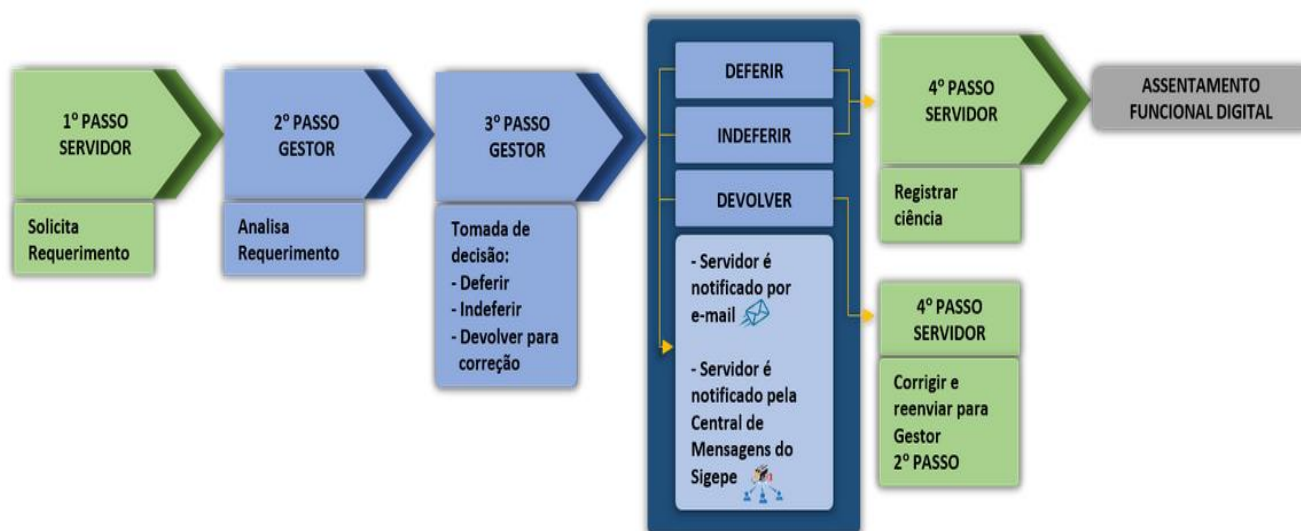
1º PASSO
SERVIDOR

Solicita
Requerimento

2º PASSO
GESTOR

Analisa
Requerimento

3º PASSO
GESTOR

Tomada de decisão:
- Deferir
- Indeferir
- Devolver para correção

DEFERIR

INDEFERIR

DEVOLVER

- Servidor é notificado por e-mail

- Servidor é notificado pela Central de Mensagens do Sigepe

4º PASSO
SERVIDOR

Registrar
ciência

ASSENTAMENTO
FUNCIONAL DIGITAL

4º PASSO
SERVIDOR

Corrigir e reenviar para Gestor
2º PASSO